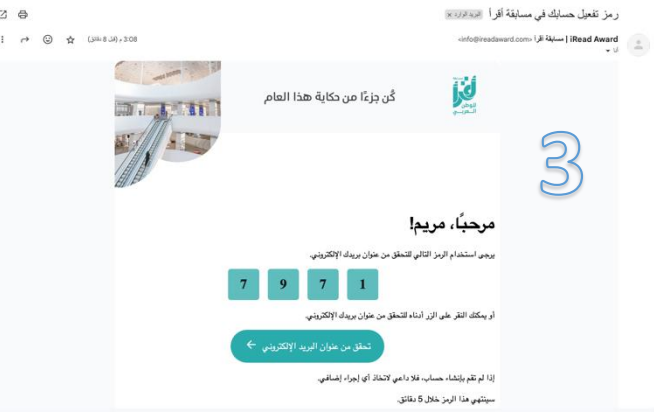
رمز تفعيل حسابك في مسابقة أقرأ البريد الوارد ×

iRead Award | مسابقة أقرأ <info@ireadaward.com>
إليّ

3:08 م (قبل 8 دقائق)

أقرأ الوطن العربي

كُن جزءًا من حكاية هذا العام

3

مرحبًا، مريم!

يرجى استخدام الرمز التالي للتحقق من عنوان بريدك الإلكتروني.

1 7 9 7

أو يمكنك النقر على الزر أدناه للتحقق من عنوان بريدك الإلكتروني.

تحقق من عنوان البريد الإلكتروني ←

إذا لم تقم بإنشاء حساب، فلا داعي لاتخاذ أي إجراء إضافي.

سينتهي هذا الرمز خلال 5 دقائق.